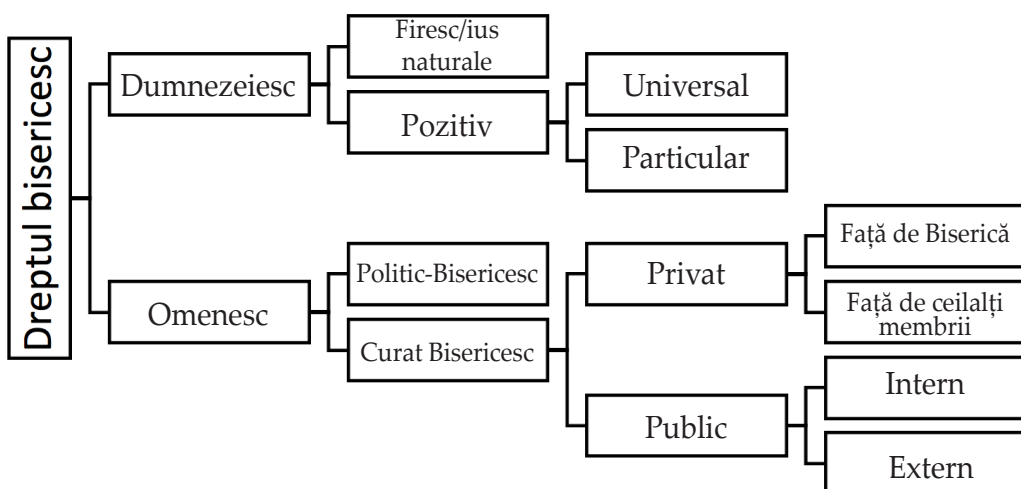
Dreptul bisericesc

Dumnezeiesc

Firesc/ius naturale

Pozitiv

Universal

Particular

Omenesc

Politic-Bisericesc

Curat Bisericesc

Privat

Față de Biserică

Față de ceilalți membrii

Public

Intern

Extern